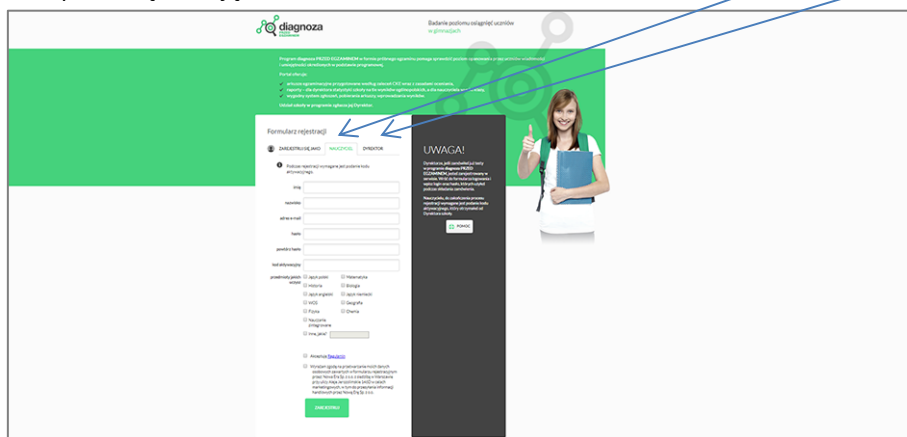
diagnoza

Badanie poziomu osiągnięć uczniów
w gimnazjach

Program diagnoza PRZED EGZAMINEM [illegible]

Portal oferuje:

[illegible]

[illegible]

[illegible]

Udział szkoły w programie zgłasza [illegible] Dyrektor.

Formularz rejestracji

ZAREJESTRUJ SIĘ JAKO NAUCZYCIEL DYREKTOR

Podczas rejestracji wymagane jest podanie kodu aktywacyjnego.

imię

nazwisko

adres e-mail

hasło

powtórz hasło

kod aktywacyjny

przedmioty jakich uczysz

język polski
Matematyka
Historia
Biologia
język angielski
język niemiecki
WOS
Geografia
Fizyka
Chemia
Nauczanie zintegrowane
Inne, jakie?

Akceptuję Regulamin

Wyrażam zgodę na przetwarzanie moich danych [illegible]

ZAREJESTRUJ

UWAGA!

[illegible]

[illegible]

POMOC